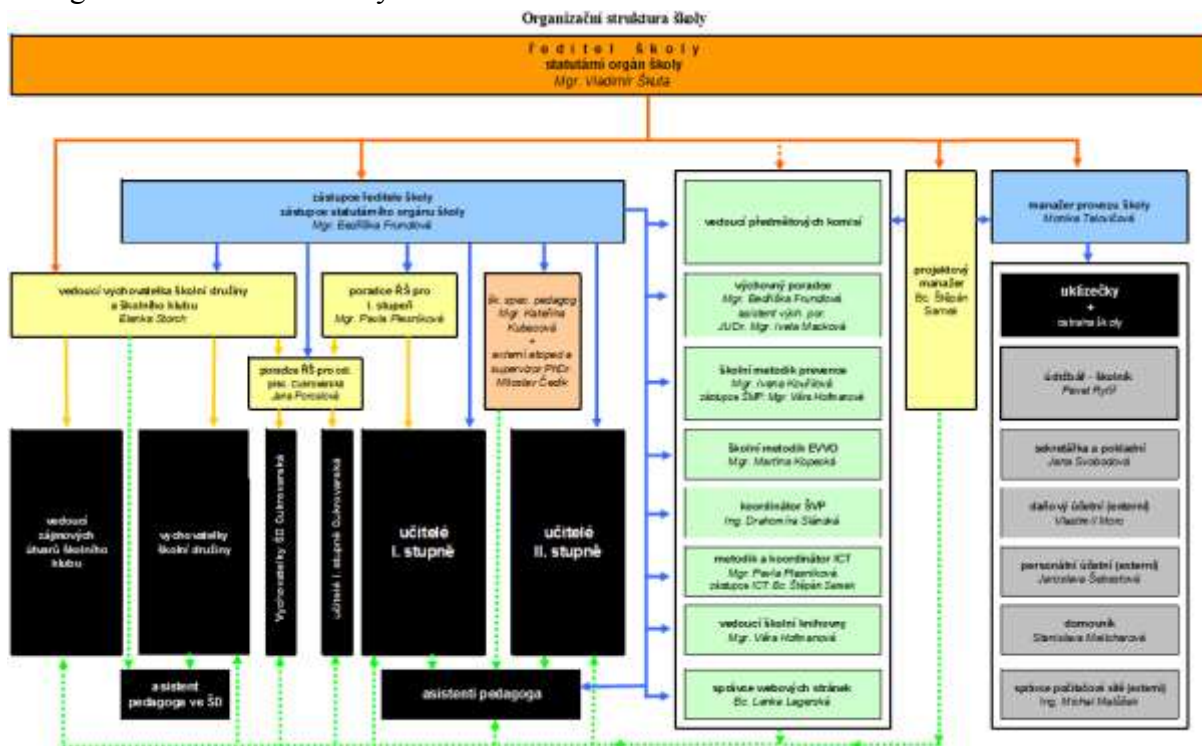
Organizační struktura školy

ředitel školy
statutární orgán školy
Mgr. Vladimír Šiuta

zástupce ředitele školy
zástupce statutárního orgánu školy
Mgr. Bedřiška Frundová

vedoucí vychovatelka školní družiny a školního klubu
Elenka Storch

poradce ŘŠ pro I. stupeň
Mgr. Pavla Plesníková

šk. spec. pedagog
Mgr. Kateřina Kubecová
+
externí etoped a supervizor PhDr. Miloslav Čedík

poradce ŘŠ pro odl. prac. Gutrovanská
Jana Porcalová

vedoucí zájmových útvarů školního klubu

vychovatelky školní družiny

Vychovatelky ŠD Gutrovanská

učitelé I. stupně Gutrovanská

učitelé
I. stupně

učitelé
II. stupně

asistent pedagoga ve ŠD

asistenti pedagoga

vedoucí předmětových komisí

výchovný poradce
Mgr. Bedřiška Frundová
asistent vých. por.
JUDr. Mgr. Iveta Macková

školní metodik prevence
Mgr. Ivana Kouřilová
zástupce ŠMP: Mgr. Věra Hofmanová

školní metodik EVVO
Mgr. Martina Kopecká

koordinátor ŠVP
Ing. Drahomíra Slánská

metodik a koordinátor ICT
Mgr. Pavla Plesníková
zástupce ICT Bc. Štěpán Samek

vedoucí školní knihovny
Mgr. Věra Hofmanová

správce webových stránek
Bc. Lenka Lagerská

projektový manažer
Bc. Štěpán Samek

manažer provozu školy
Monika Telovičová

ukázečky
+
ostatní školy

údržbář - školník
Pavel Rytíř

sekretářka a pokladní
Jana Svobodová

daňový účetní (externí)
Vlastimil Moro

personální účetní (externí)
Jaroslava Šebestová

domovník
Stanislava Melicharová

správce počítačové sítě (externí)
Ing. Michal Mašláň